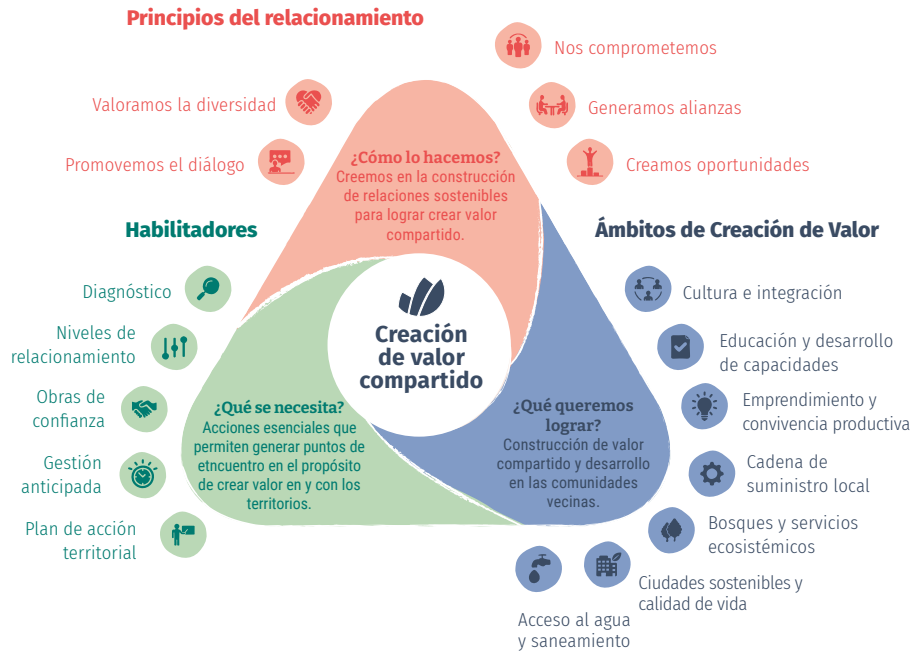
Principios del relacionamiento

Nos comprometemos

Valoramos la diversidad

Generamos alianzas

Promovemos el diálogo

Creamos oportunidades

¿Cómo lo hacemos?
Creemos en la construcción de relaciones sostenibles para lograr crear valor compartido.

Habilitadores

Ámbitos de Creación de Valor

Diagnóstico

Niveles de relacionamiento

Obras de confianza

Gestión anticipada

Plan de acción territorial

Creación de valor compartido

¿Qué se necesita?
Acciones esenciales que permiten generar puntos de etncuentro en el propósito de crear valor en y con los territorios.

¿Qué queremos lograr?
Construcción de valor compartido y desarrollo en las comunidades vecinas.

Cultura e integración

Educación y desarrollo de capacidades

Emprendimiento y convivencia productiva

Cadena de suministro local

Bosques y servicios ecosistémicos

Ciudades sostenibles y calidad de vida

Acceso al agua y saneamiento